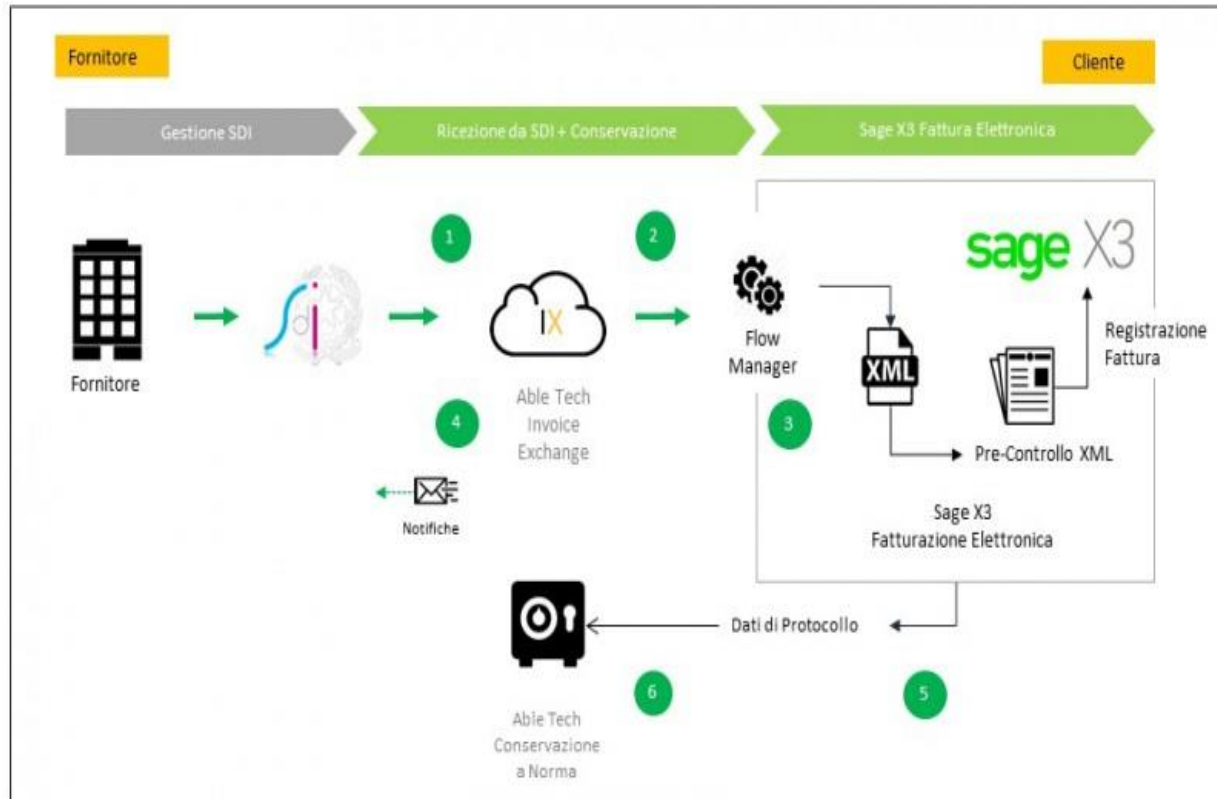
Fornitore

Cliente

Gestione SDI

Ricezione da SDI + Conservazione

Sage X3 Fattura Elettronica

1

2

sage X3

Fornitore

Able Tech Invoice Exchange

Flow Manager

XML

Registrazione Fattura

4

3

Pre-Controllo XML

Notifiche

Sage X3 Fatturazione Elettronica

Dati di Protocollo

6

5

Able Tech Conservazione a Norma